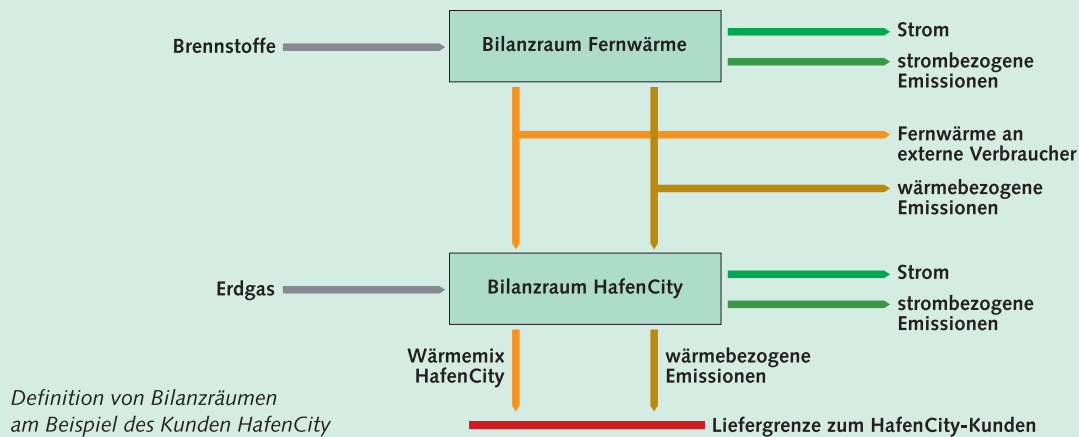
Brennstoffe

Bilanzraum Fernwärme

Strom

strombezogene Emissionen

Fernwärme an externe Verbraucher

wärmebezogene Emissionen

Erdgas

Bilanzraum HafenCity

Strom

strombezogene Emissionen

Wärmemix HafenCity

wärmebezogene Emissionen

Definition von Bilanzräumen am Beispiel des Kunden HafenCity

Liefergrenze zum HafenCity-Kunden